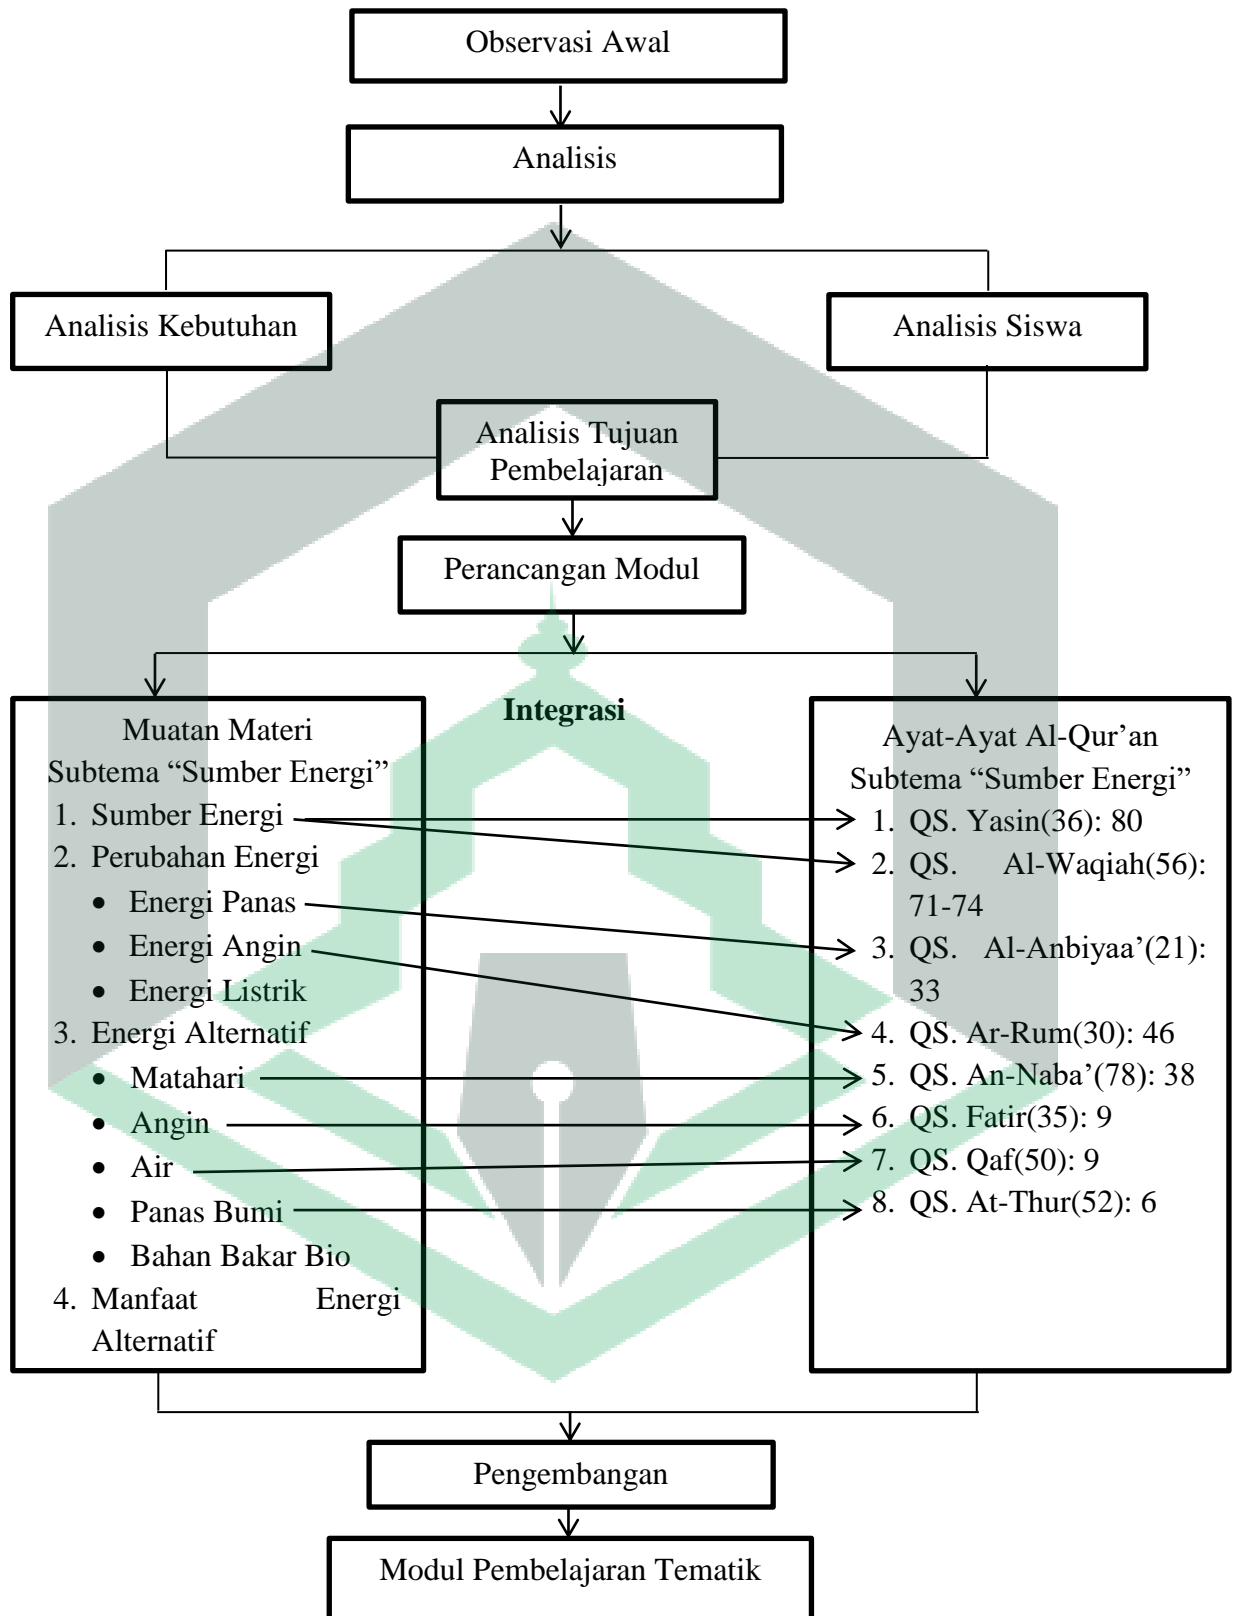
Observasi Awal

Analisis

Analisis Kebutuhan

Analisis Siswa

Analisis Tujuan Pembelajaran

Perancangan Modul

Integrasi

Muatan Materi Subtema “Sumber Energi”
1. Sumber Energi
2. Perubahan Energi
• Energi Panas
• Energi Angin
• Energi Listrik
3. Energi Alternatif
• Matahari
• Angin
• Air
• Panas Bumi
• Bahan Bakar Bio
4. Manfaat Energi Alternatif

Ayat-Ayat Al-Qur’an Subtema “Sumber Energi”
1. QS. Yasin(36): 80
2. QS. Al-Waqiah(56): 71-74
3. QS. Al-Anbiyaa’(21): 33
4. QS. Ar-Rum(30): 46
5. QS. An-Naba’(78): 38
6. QS. Fatir(35): 9
7. QS. Qaf(50): 9
8. QS. At-Thur(52): 6

Pengembangan

Modul Pembelajaran Tematik